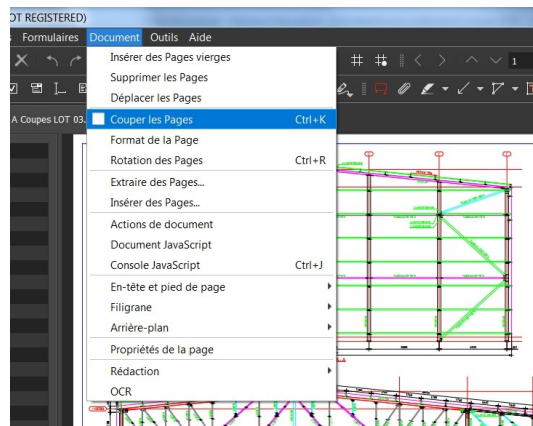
OT REGISTERED)

s Formulaires Document Outils Aide

Insérer des Pages vierges
Supprimer les Pages
Déplacer les Pages
Couper les Pages Ctrl+K
Format de la Page
Rotation des Pages Ctrl+R
Extraire des Pages...
Insérer des Pages...
Actions de document
Document JavaScript
Console JavaScript Ctrl+J
En-tête et pied de page
Filigrane
Arrière-plan
Propriétés de la page
Rédaction
OCR

A Coupes LOT 03

1